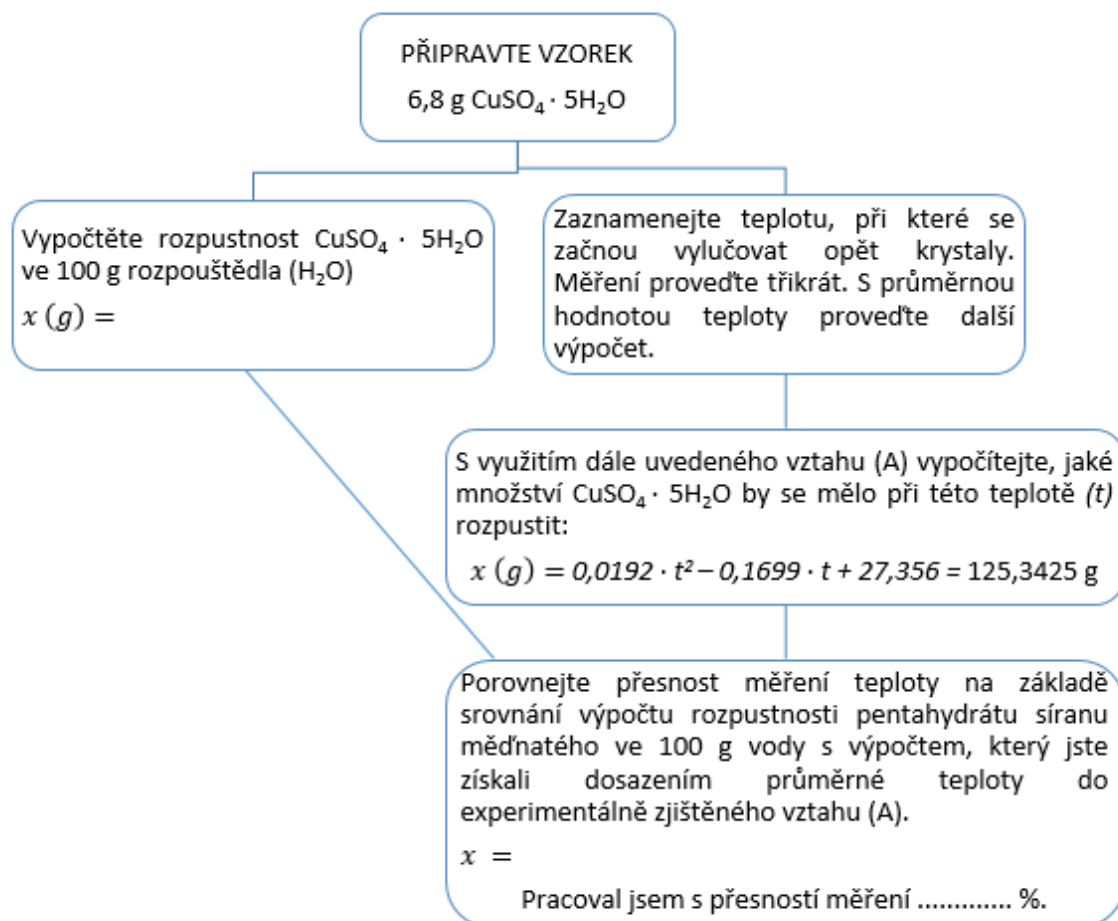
PŘIPRAVTE VZOREK
6,8 g $CuSO_4 \cdot 5H_2O$

Vypočtěte rozpustnost $CuSO_4 \cdot 5H_2O$ ve 100 g rozpouštědla ($H_2O$)
$x\ (g) =$

Zaznamenejte teplotu, při které se začnou vylučovat opět krystaly. Měření proveďte třikrát. S průměrnou hodnotou teploty proveďte další výpočet.

S využitím dále uvedeného vztahu (A) vypočítejte, jaké množství $CuSO_4 \cdot 5H_2O$ by se mělo při této teplotě *(t)* rozpustit:
$x\ (g) = 0{,}0192 \cdot t^2 - 0{,}1699 \cdot t + 27{,}356 = 125{,}3425$ g

Porovnejte přesnost měření teploty na základě srovnání výpočtu rozpustnosti pentahydrátu síranu měďnatého ve 100 g vody s výpočtem, který jste získali dosazením průměrné teploty do experimentálně zjištěného vztahu (A).
$x\ =$
Pracoval jsem s přesností měření ............. %.